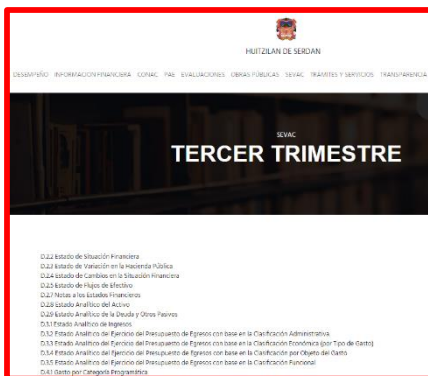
HUITZILAN DE SERDAN

DESEMPEÑO INFORMACION FINANCIERA CONAC PAE EVALUACIONES OBRAS PÚBLICAS SEVAC TRÁMITES Y SERVICIOS TRANSPARENCIA

SEVAC

TERCER TRIMESTRE

D.2.2 Estado de Situación Financiera
D.2.3 Estado de Variación en la Hacienda Pública
D.2.4 Estado de Cambios en la Situación Financiera
D.2.5 Estado de Flujos de Efectivo
D.2.7 Notas a los Estados Financieros
D.2.8 Estado Analítico del Activo
D.2.9 Estado Analítico de la Deuda y Otros Pasivos
D.3.1 Estado Analítico de Ingresos
D.3.2 Estado Analítico del Ejercicio del Presupuesto de Egresos con base en la Clasificación Administrativa
D.3.3 Estado Analítico del Ejercicio del Presupuesto de Egresos con base en la Clasificación Económica (por Tipo de Gasto)
D.3.4 Estado Analítico del Ejercicio del Presupuesto de Egresos con base en la Clasificación por Objeto del Gasto
D.3.5 Estado Analítico del Ejercicio del Presupuesto de Egresos con base en la Clasificación Funcional
D.4.1 Gasto por Categoría Programática